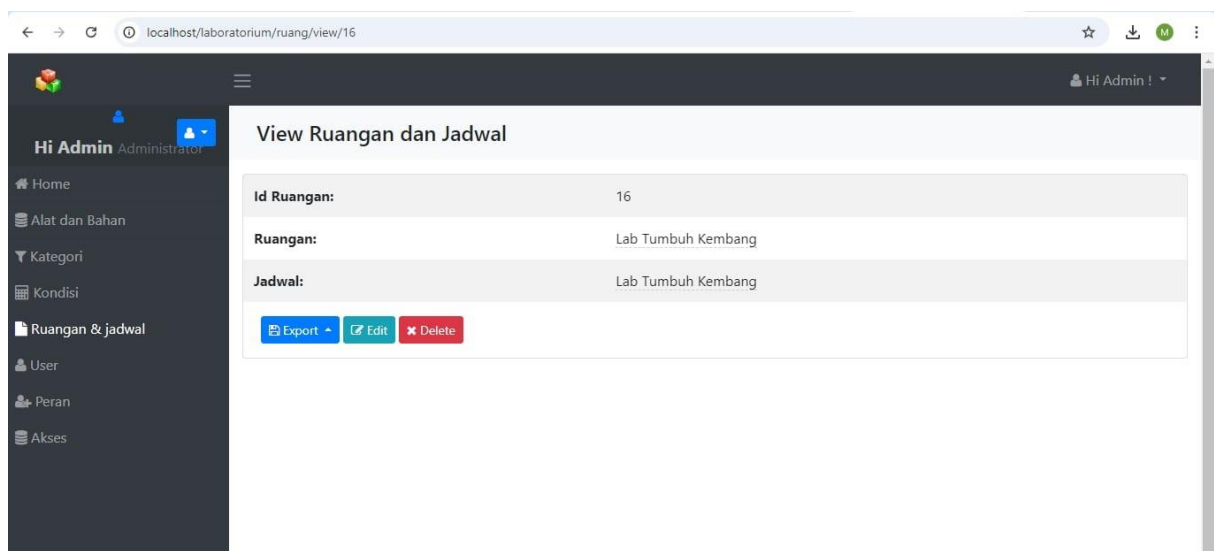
localhost/laboratorium/ruang/view/16

M

Hi Admin !

Hi Admin Administrator

Home
Alat dan Bahan
Kategori
Kondisi
Ruangan & jadwal
User
Peran
Akses

View Ruangan dan Jadwal

| | |
|---|---|
| Id Ruangan: | 16 |
| Ruangan: | Lab Tumbuh Kembang |
| Jadwal: | Lab Tumbuh Kembang |

Export Edit Delete